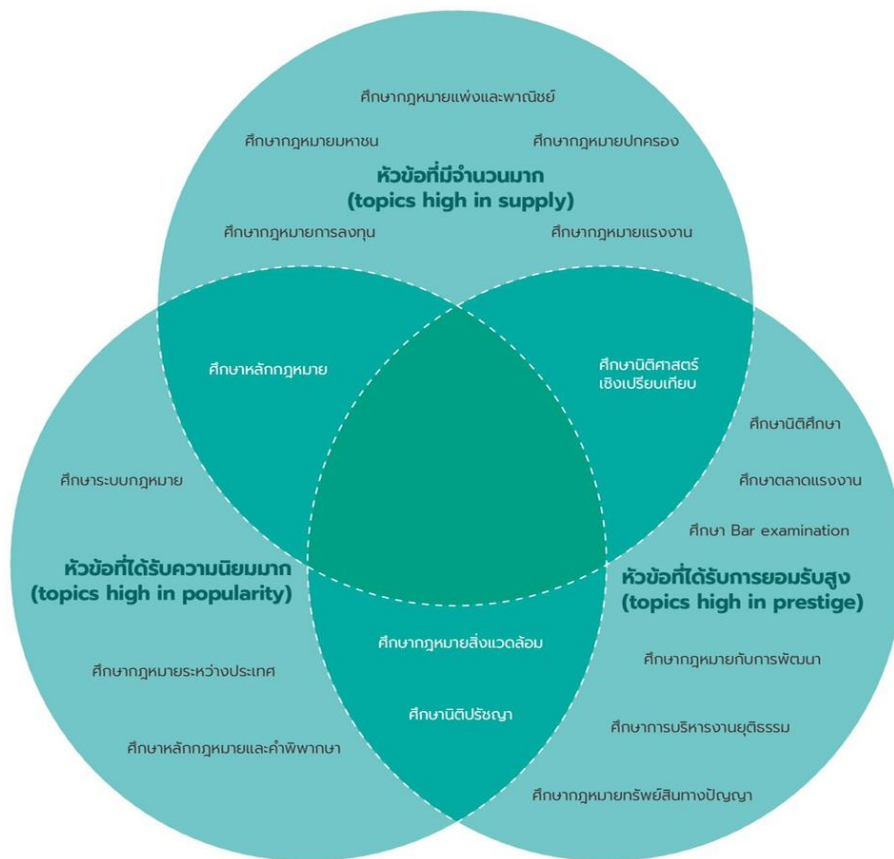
ศึกษากฎหมายแพ่งและพาณิชย์

ศึกษากฎหมายมหาชน

ศึกษากฎหมายปกครอง

หัวข้อที่มีจำนวนมาก
(topics high in supply)

ศึกษากฎหมายการลงทุน

ศึกษากฎหมายแรงงาน

ศึกษาหลักกฎหมาย

ศึกษานิติศาสตร์เชิงเปรียบเทียบ

ศึกษานิติศึกษา

ศึกษาตลาดแรงงาน

ศึกษา Bar examination

ศึกษาระบบกฎหมาย

หัวข้อที่ได้รับความนิยมมาก
(topics high in popularity)

หัวข้อที่ได้รับการยอมรับสูง
(topics high in prestige)

ศึกษากฎหมายสิ่งแวดล้อม

ศึกษานิติปรัชญา

ศึกษากฎหมายกับการพัฒนา

ศึกษากฎหมายระหว่างประเทศ

ศึกษาการบริหารงานยุติธรรม

ศึกษาหลักกฎหมายและคำพิพากษา

ศึกษากฎหมายทรัพย์สินทางปัญญา